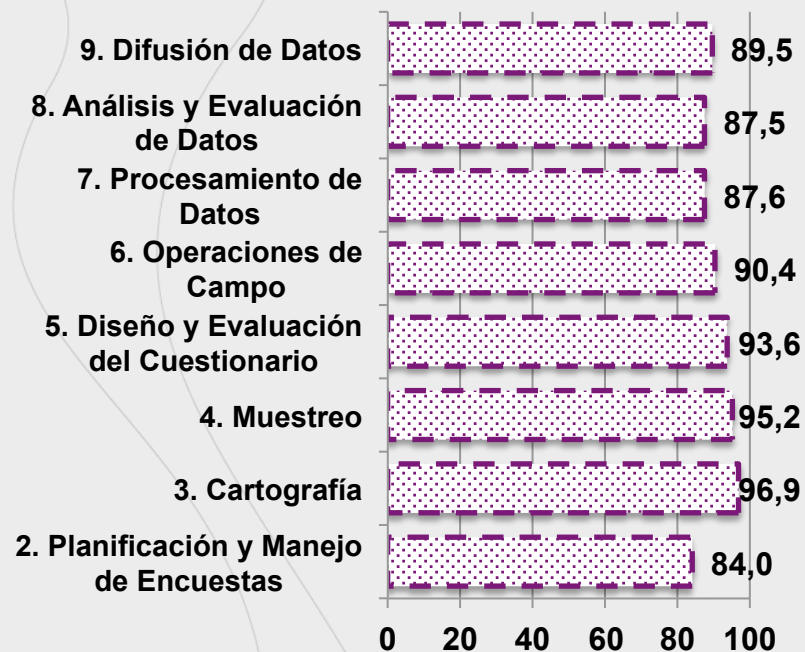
9. Difusión de Datos
89,5
8. Análisis y Evaluación de Datos
87,5
7. Procesamiento de Datos
87,6
6. Operaciones de Campo
90,4
5. Diseño y Evaluación del Cuestionario
93,6
4. Muestreo
95,2
3. Cartografía
96,9
2. Planificación y Manejo de Encuestas
84,0
0
20
40
60
80
100